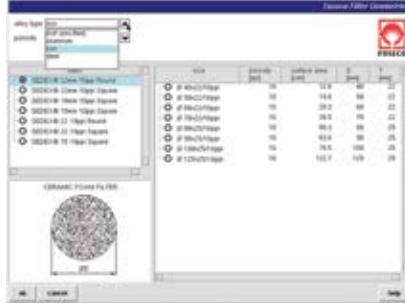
Foseco Filter Generator

alloy type
porosity
[not specified]
aluminium
iron
steel

FOSECO

SEDEX 22mm 10ppi Round
SEDEX 15mm 10ppi Square
SEDEX 18mm 10ppi Square
SEDEX 15mm 10ppi Square
SEDEX 22 10ppi Round
SEDEX 22 10ppi Square
SEDEX 15 10ppi Square

CERAMIC FOAM FILTER

| size | porosity [ppi] | surface area [cm²] | D [mm] | T [mm] |
|---|---|---|---|---|
| Ø 40x22/10ppi | 10 | 12.6 | 40 | 22 |
| Ø 50x22/10ppi | 10 | 19.6 | 50 | 22 |
| Ø 60x22/10ppi | 10 | 28.3 | 60 | 22 |
| Ø 70x22/10ppi | 10 | 38.5 | 70 | 22 |
| Ø 80x25/10ppi | 10 | 50.3 | 80 | 25 |
| Ø 90x25/10ppi | 10 | 63.6 | 90 | 25 |
| Ø 100x25/10ppi | 10 | 78.5 | 100 | 25 |
| Ø 125x25/10ppi | 10 | 122.7 | 125 | 25 |

OK
Cancel
Help